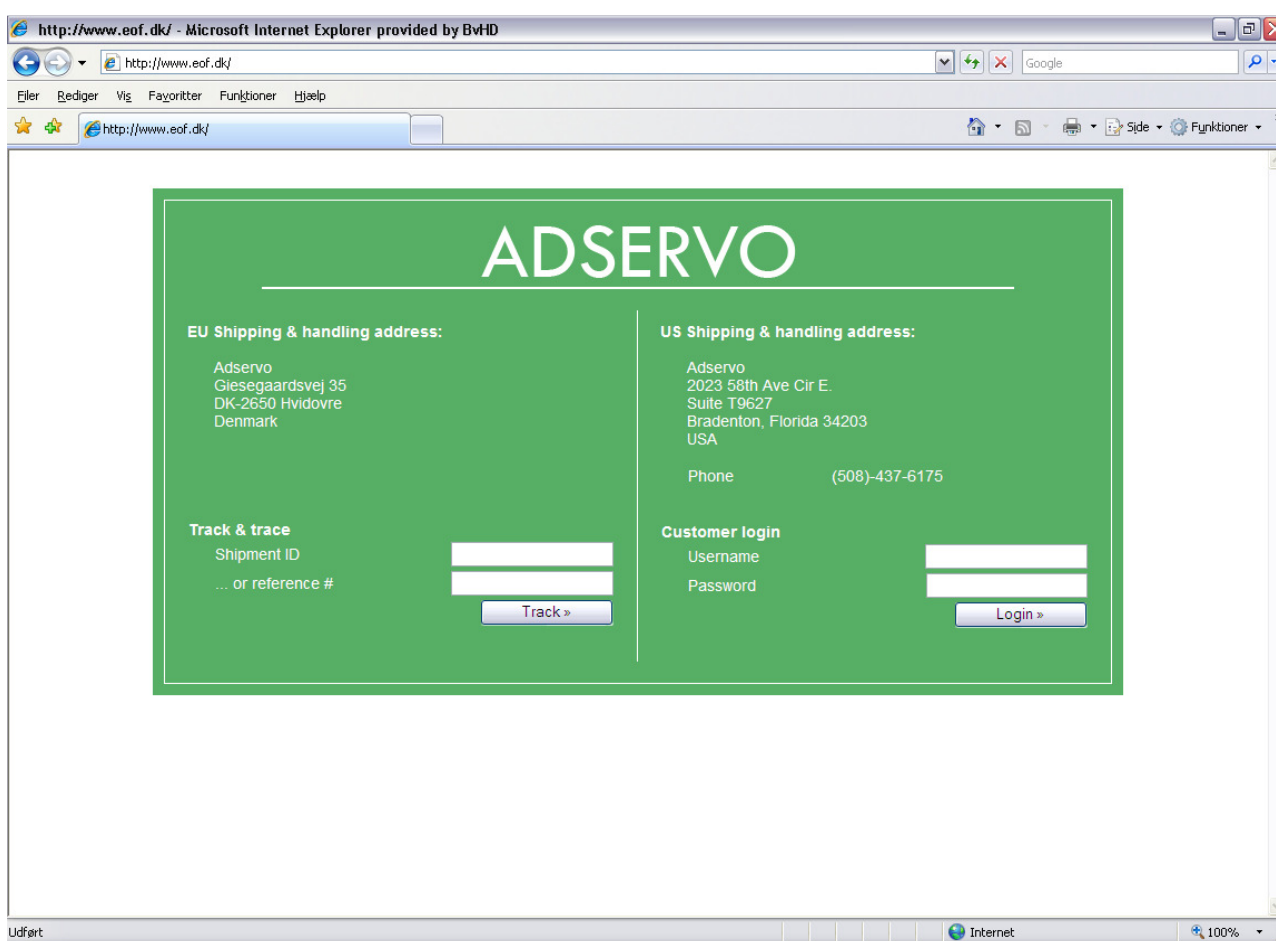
http://www.eof.dk/ - Microsoft Internet Explorer provided by BvHD

http://www.eof.dk/

Google

Filer Rediger Vis Favoritter Funktioner Hjælp

http://www.eof.dk/

Side Funktioner

ADSERVO

EU Shipping & handling address:

Adservo
Giesegaardsvej 35
DK-2650 Hvidovre
Denmark

US Shipping & handling address:

Adservo
2023 58th Ave Cir E.
Suite T9627
Bradenton, Florida 34203
USA

Phone (508)-437-6175

Track & trace
Shipment ID
... or reference #
Track »

Customer login
Username
Password
Login »

Udført

Internet

100%